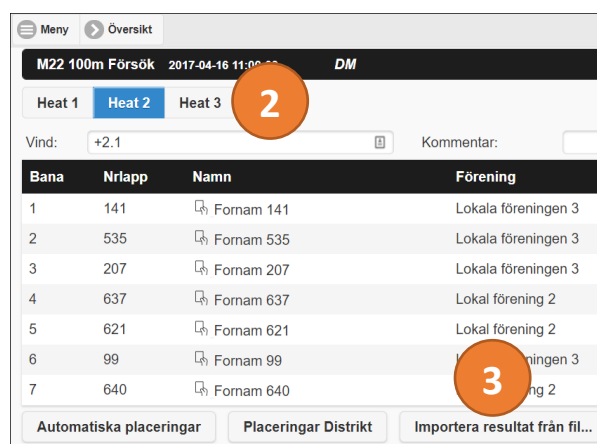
Meny Översikt

M22 100m Försök 2017-04-16 11:0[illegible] DM

Heat 1 Heat 2 Heat 3

2

Vind: +2.1 Kommentar:

| Bana | Nrlapp | Namn | Förening |
|---|---|---|---|
| 1 | 141 | Fornam 141 | Lokala föreningen 3 |
| 2 | 535 | Fornam 535 | Lokala föreningen 3 |
| 3 | 207 | Fornam 207 | Lokala föreningen 3 |
| 4 | 637 | Fornam 637 | Lokal förening 2 |
| 5 | 621 | Fornam 621 | Lokal förening 2 |
| 6 | 99 | Fornam 99 | L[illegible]ingen 3 |
| 7 | 640 | Fornam 640 | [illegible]ng 2 |

3

Automatiska placeringar Placeringar Distrikt Importera resultat från fil...